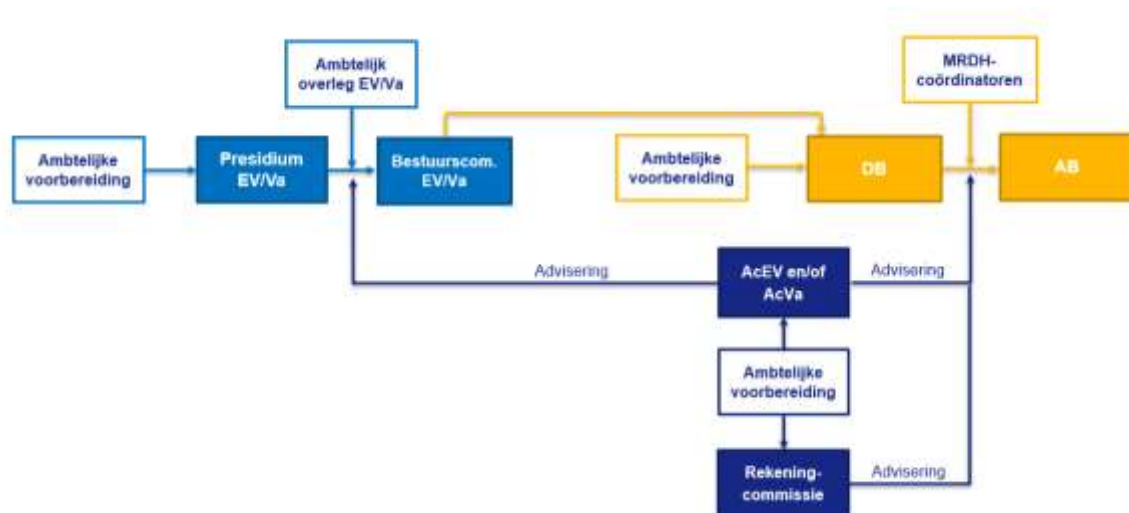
Ambtelijk overleg EV/Va

MRDH-coördinatoren

Ambtelijke voorbereiding

Presidium EV/Va

Bestuurscom. EV/Va

Ambtelijke voorbereiding

DB

AB

Advisering

AcEV en/of AcVa

Advisering

Ambtelijke voorbereiding

Rekening-commissie

Advisering